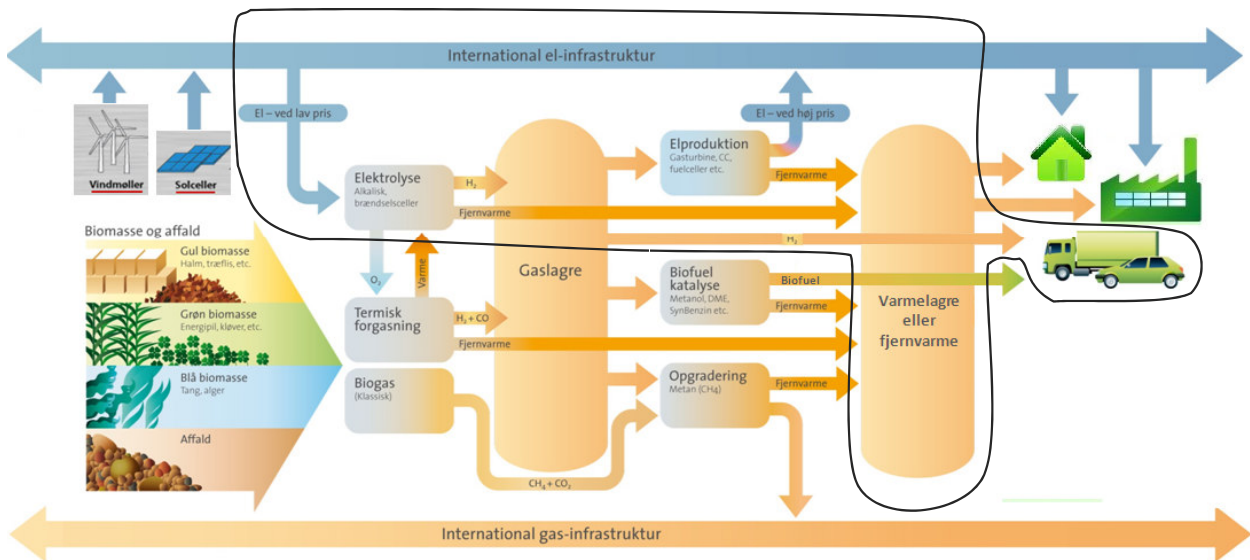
International el-infrastruktur

Vindmøller

Solceller

El – ved lav pris

El – ved høj pris

Elektrolyse
Alkalisk, brændselsceller

$H_2$

Fjernvarme

Elproduktion
Gasturbine, CC, fuelceller etc.

Fjernvarme

$H_2$

Biomasse og affald

Gul biomasse
Halm, træflis, etc.

Grøn biomasse
Energipil, kløver, etc.

Blå biomasse
Tang, alger

Affald

$O_2$

Varme

Gaslagre

Termisk forgasning

$H_2 + CO$

Fjernvarme

Biofuel katalyse
Metanol, DME, SynBenzin etc.

Biofuel

Fjernvarme

Varmelagre eller fjernvarme

Biogas
(Klassisk)

Opgradering
Metan ($CH_4$)

Fjernvarme

$CH_4 + CO_2$

International gas-infrastruktur